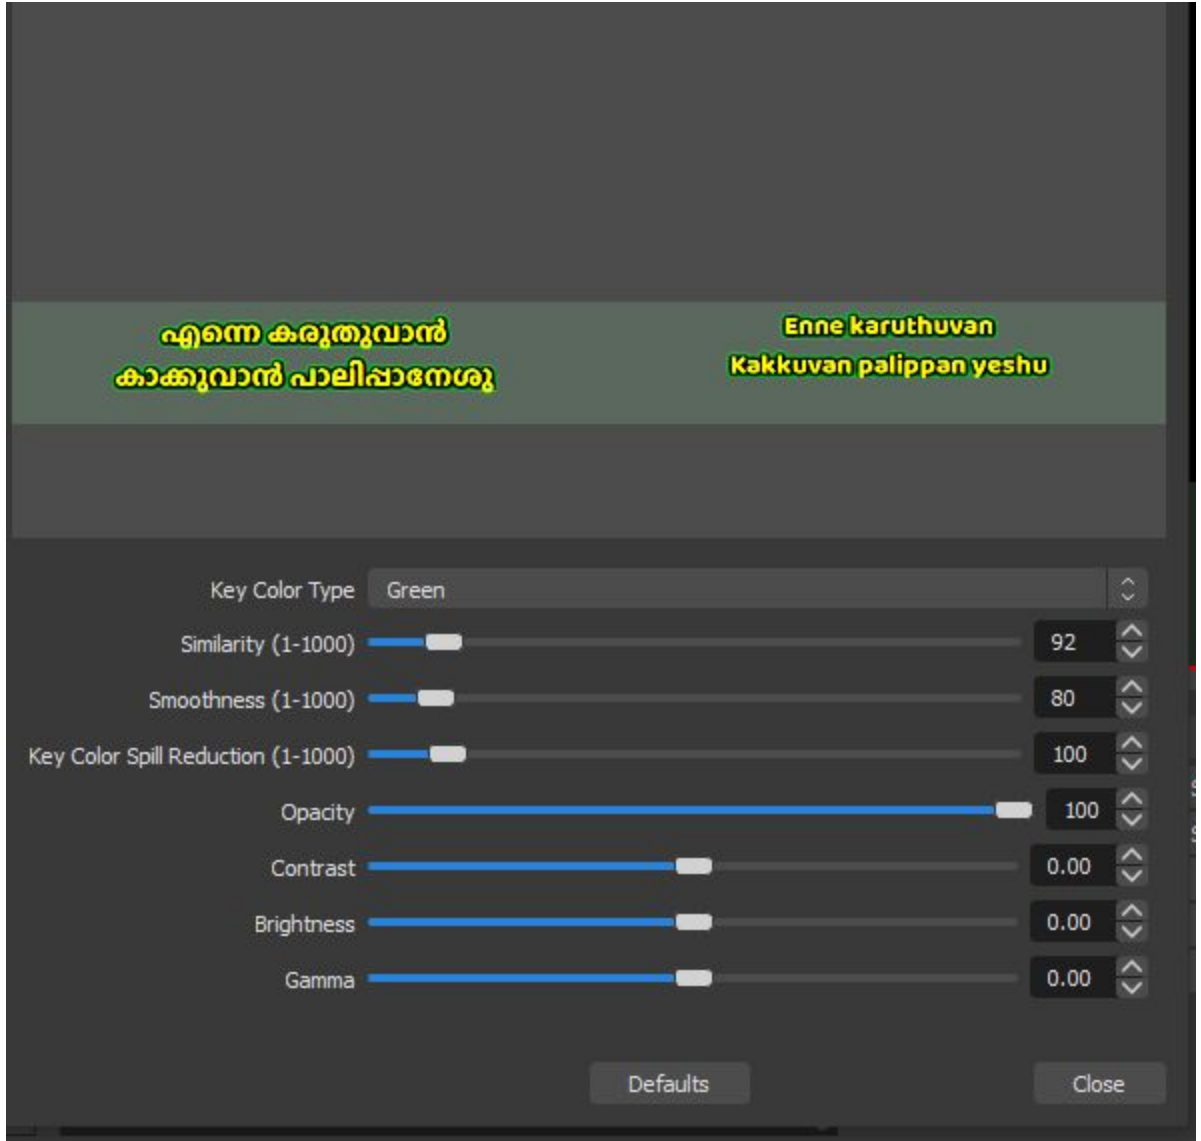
എന്നെ കരുതുവാൻ
കാക്കുവാൻ പാലിപ്പാനേശു

Enne karuthuvan
Kakkuvan palippan yeshu

Key Color Type Green
Similarity (1-1000) 92
Smoothness (1-1000) 80
Key Color Spill Reduction (1-1000) 100
Opacity 100
Contrast 0.00
Brightness 0.00
Gamma 0.00

Defaults
Close